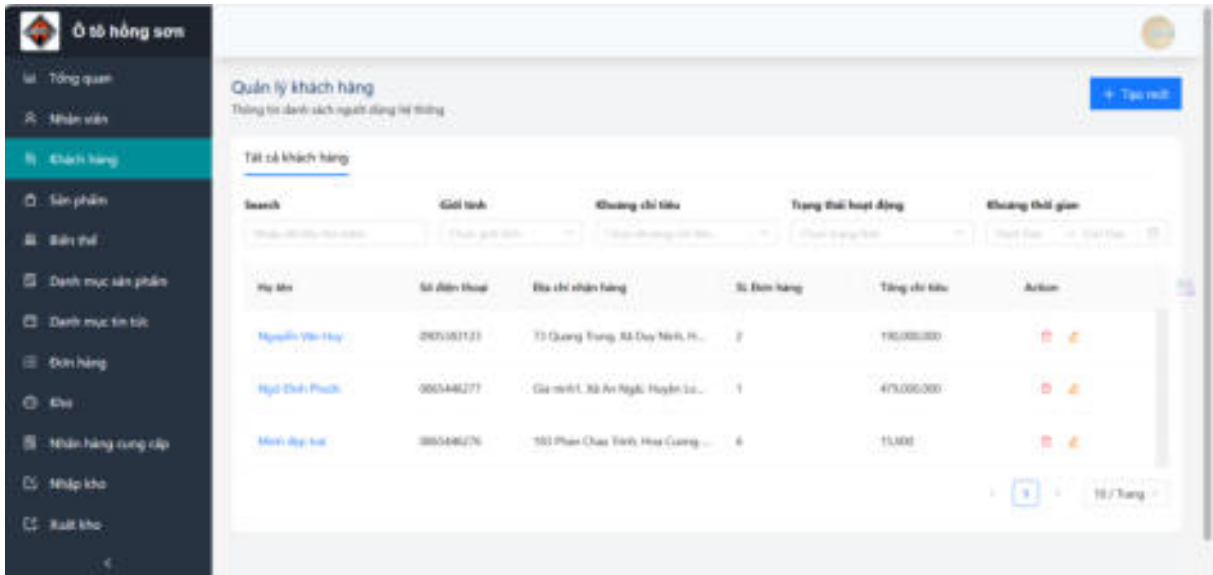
Ô tô hồng sơn

Tổng quan
Nhân viên
Khách hàng
Sản phẩm
Biến thể
Danh mục sản phẩm
Danh mục tin tức
Đơn hàng
Kho
Nhãn hàng cung cấp
Nhập kho
Xuất kho
<

Quản lý khách hàng
Thông tin danh sách người dùng hệ thống

+ Tạo mới

Tất cả khách hàng

Search
Giới tính
Khoảng chi tiêu
Trạng thái hoạt động
Khoảng thời gian

| Họ tên | Số điện thoại | Địa chỉ nhận hàng | SL Đơn hàng | Tổng chi tiêu | Action |
|---|---|---|---|---|---|
| Nguyễn Văn Huy | 0905383123 | 73 Quang Trung, Xã Duy Ninh, H... | 2 | 190,000,000 | |
| Ngô Đình Phước | 0865446277 | Gia ninh1, Xã An Ngãi, Huyện Lo... | 1 | 475,000,000 | |
| Minh đẹp trai | 0865446276 | 193 Phan Chau Trinh, Hoa Cuong ... | 6 | 15,000 | |

1
10 / Trang